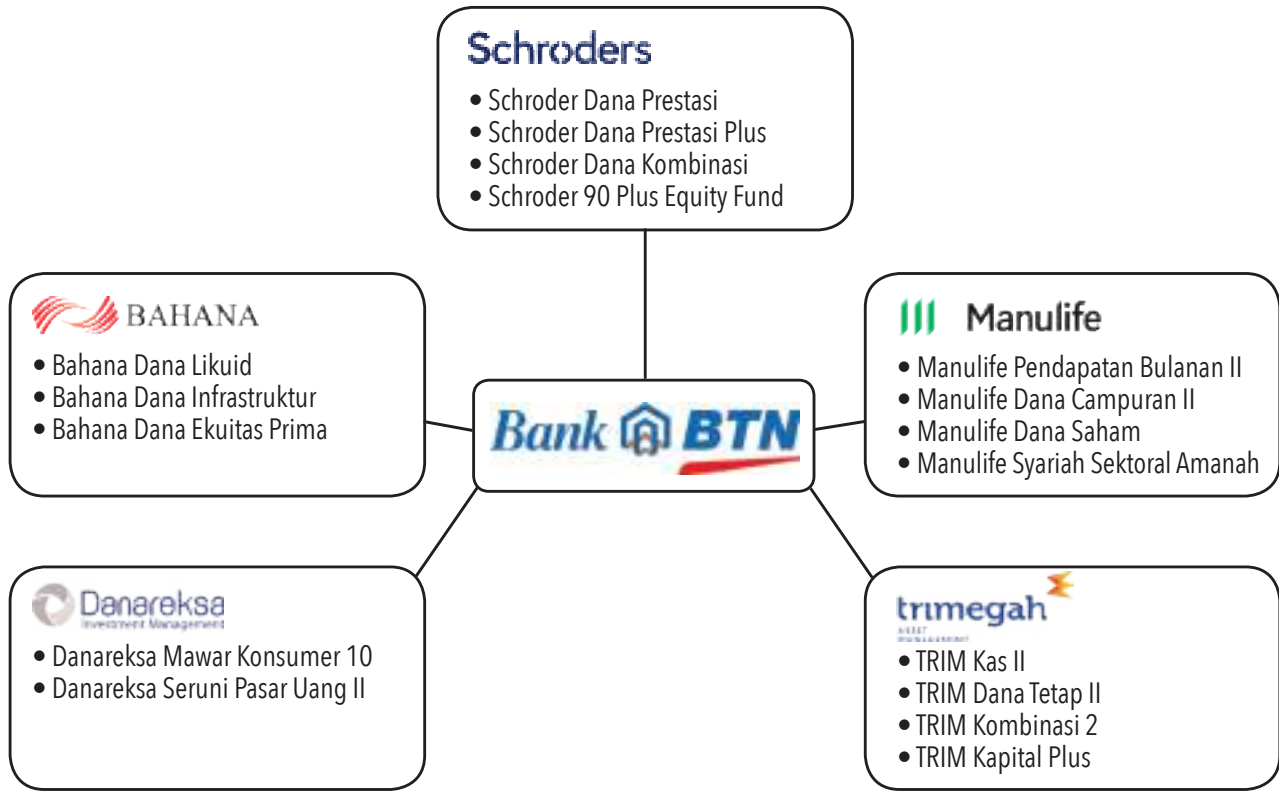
Schroders

• Schroder Dana Prestasi
• Schroder Dana Prestasi Plus
• Schroder Dana Kombinasi
• Schroder 90 Plus Equity Fund

BAHANA

• Bahana Dana Likuid
• Bahana Dana Infrastruktur
• Bahana Dana Ekuitas Prima

Bank BTN

Manulife

• Manulife Pendapatan Bulanan II
• Manulife Dana Campuran II
• Manulife Dana Saham
• Manulife Syariah Sektoral Amanah

Danareksa
Investment Management

• Danareksa Mawar Konsumer 10
• Danareksa Seruni Pasar Uang II

trimegah
ASSET MANAGEMENT

• TRIM Kas II
• TRIM Dana Tetap II
• TRIM Kombinasi 2
• TRIM Kapital Plus